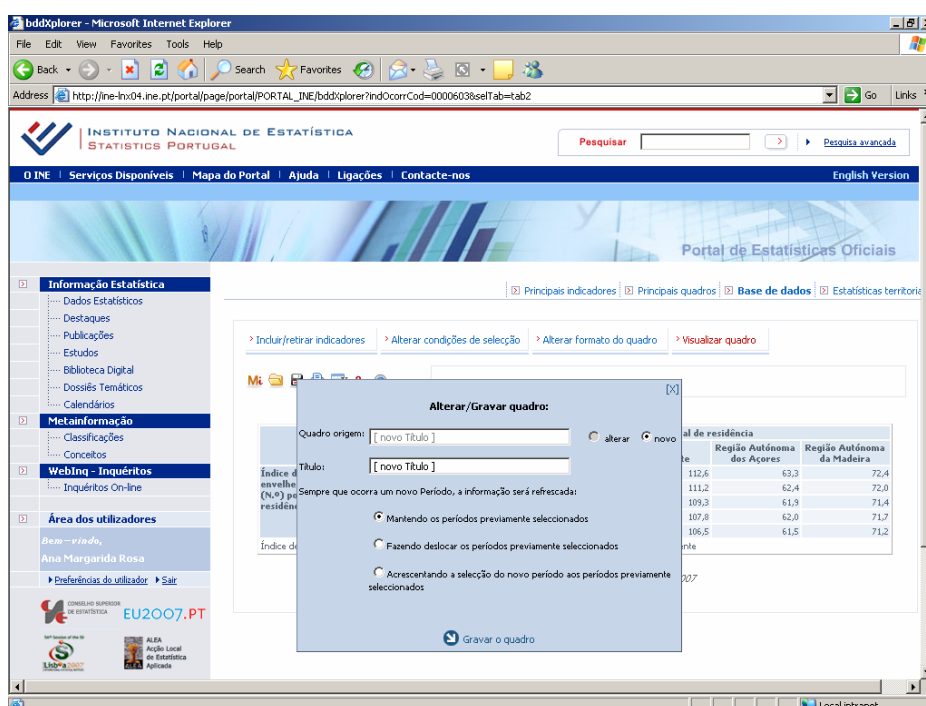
bddXplorer - Microsoft Internet Explorer

File Edit View Favorites Tools Help

Back Search Favorites

Address http://ine-lnx04.ine.pt/portal/page/portal/PORTAL_INE/bddXplorer?indOcorrCod=0000603&selTab=tab2 Go Links

Instituto Nacional de Estatística
Statistics Portugal

Pesquisar Pesquisa avançada

O INE | Serviços Disponíveis | Mapa do Portal | Ajuda | Ligações | Contacte-nos English Version

Portal de Estatísticas Oficiais

Informação Estatística
Dados Estatísticos
Destaques
Publicações
Estudos
Biblioteca Digital
Dossiês Temáticos
Calendários
Metainformação
Classificações
Conceitos
WebInq - Inquéritos
Inquéritos On-line
Área dos utilizadores
Bem-vindo,
Ana Margarida Rosa
Preferências do utilizador Sair

CONSELHO SUPERIOR DE ESTATÍSTICA
EU2007.PT
Lisboa 2007
ALEA Acção Local de Estatística Aplicada

Principais indicadores | Principais quadros | Base de dados | Estatísticas territoria

Incluir/retirar indicadores | Alterar condições de selecção | Alterar formato do quadro | Visualizar quadro

[X]
Alterar/Gravar quadro:

Quadro origem: [ novo Título ] alterar novo

Título: [ novo Título ]

Sempre que ocorra um novo Período, a informação será refrescada:

Mantendo os períodos previamente seleccionados

Fazendo deslocar os períodos previamente seleccionados

Acrescentando a selecção do novo período aos períodos previamente seleccionados

Gravar o quadro

| | al de residência | | |
|---|---|---|---|
| Índice d envelhe (N.º) p residê | te | Região Autónoma dos Açores | Região Autónoma da Madeira |
| | 112,6 | 63,3 | 72,4 |
| | 111,2 | 62,4 | 72,0 |
| | 109,3 | 61,9 | 71,4 |
| | 107,8 | 62,0 | 71,7 |
| | 106,5 | 61,5 | 71,2 |

Índice de ente

007

Local intranet